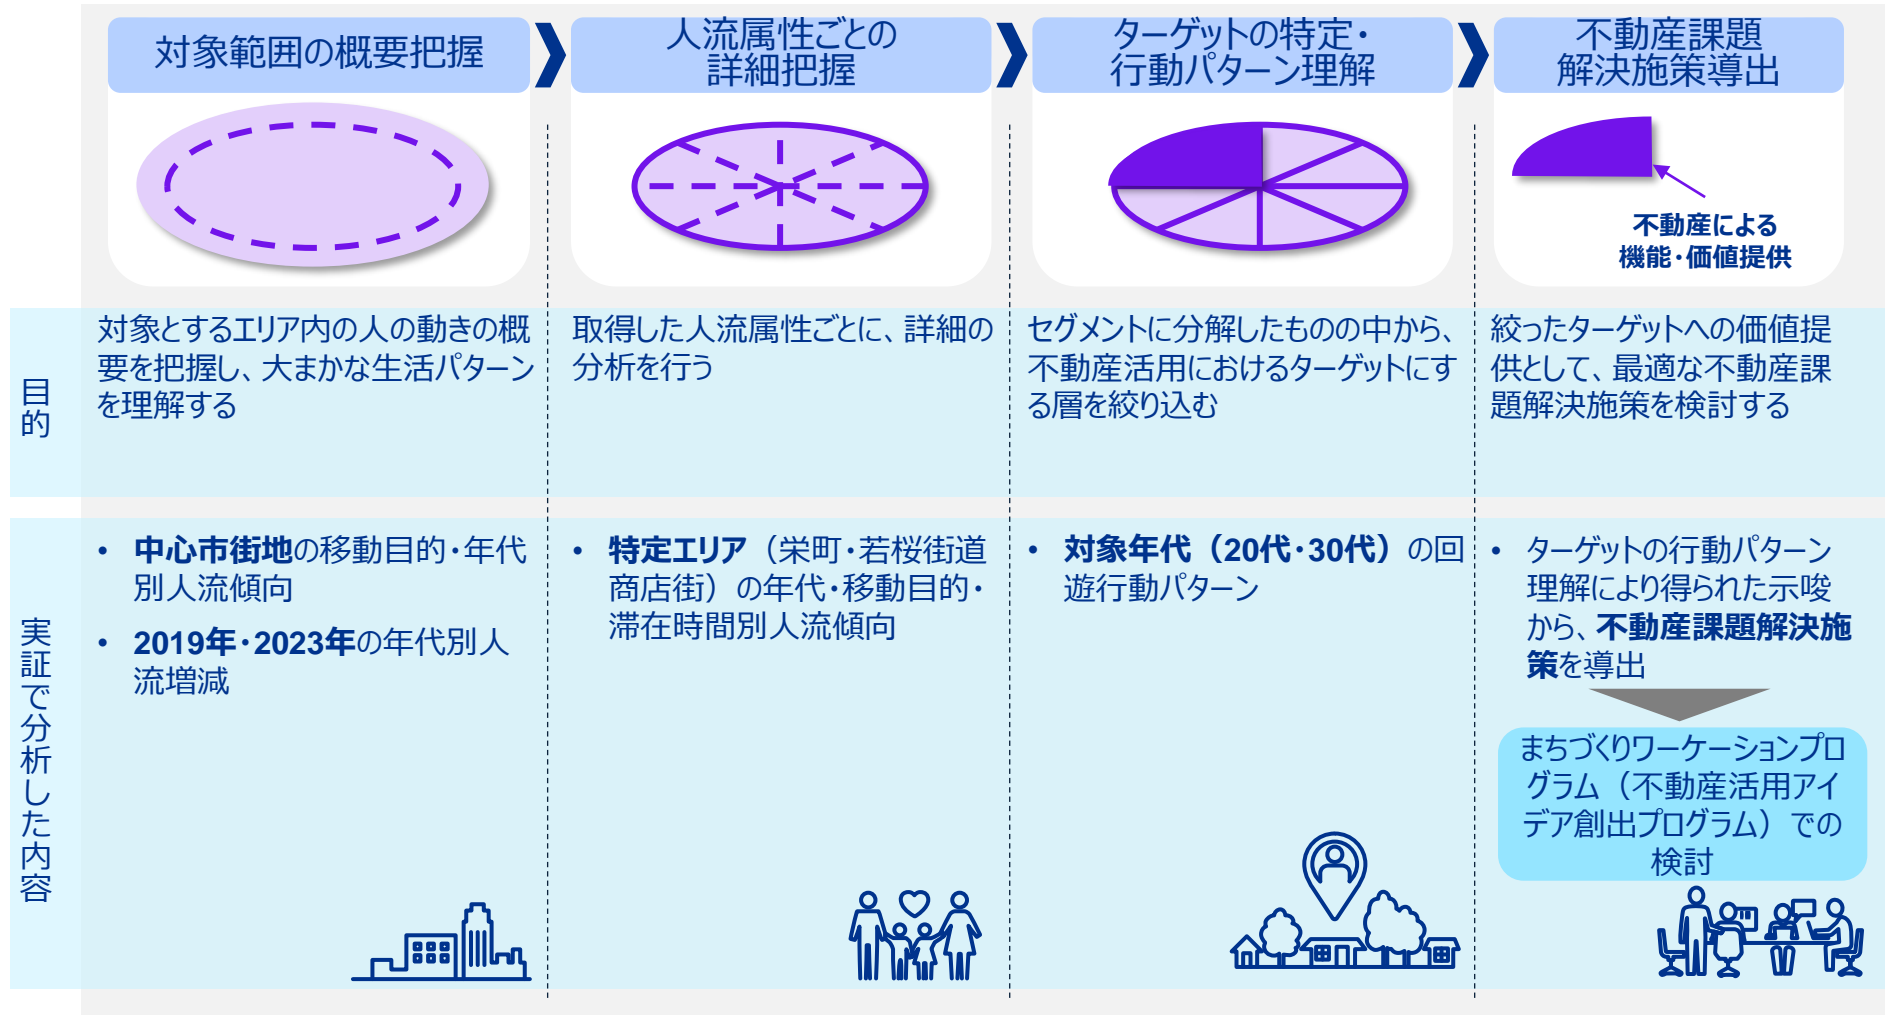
対象範囲の概要把握

人流属性ごとの詳細把握

ターゲットの特定・行動パターン理解

不動産課題解決施策導出

不動産による機能・価値提供

目的

対象とするエリア内の人の動きの概要を把握し、大まかな生活パターンを理解する

取得した人流属性ごとに、詳細の分析を行う

セグメントに分解したものの中から、不動産活用におけるターゲットにする層を絞り込む

絞ったターゲットへの価値提供として、最適な不動産課題解決施策を検討する

実証で分析した内容

• 中心市街地の移動目的・年代別人流傾向
• 2019年・2023年の年代別人流増減

• 特定エリア（栄町・若桜街道商店街）の年代・移動目的・滞在時間別人流傾向

• 対象年代（20代・30代）の回遊行動パターン

• ターゲットの行動パターン理解により得られた示唆から、不動産課題解決施策を導出

まちづくりワーケーションプログラム（不動産活用アイデア創出プログラム）での検討